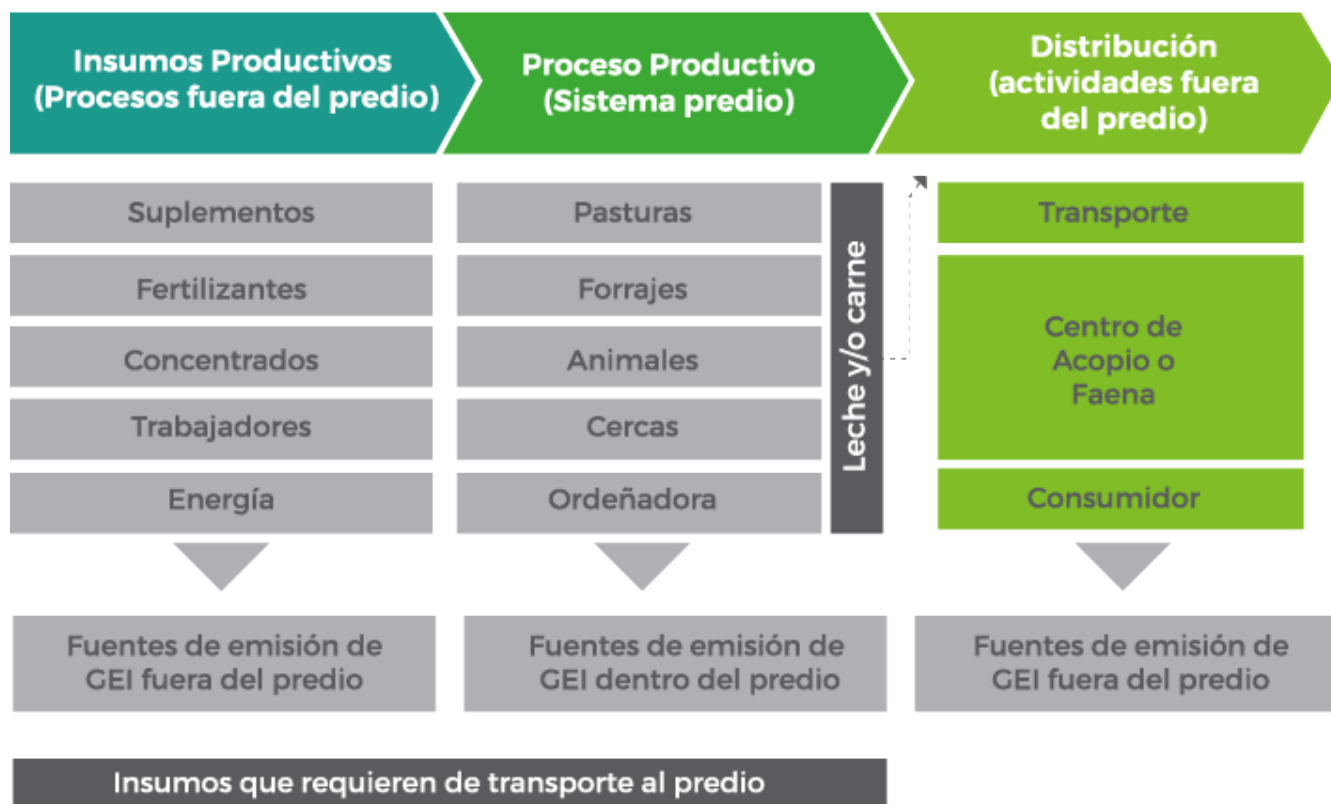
Insumos Productivos (Procesos fuera del predio)

Proceso Productivo (Sistema predio)

Distribución (actividades fuera del predio)

Suplementos

Fertilizantes

Concentrados

Trabajadores

Energía

Pasturas

Forrajes

Animales

Cercas

Ordeñadora

Leche y/o carne

Transporte

Centro de Acopio o Faena

Consumidor

Fuentes de emisión de GEI fuera del predio

Fuentes de emisión de GEI dentro del predio

Fuentes de emisión de GEI fuera del predio

Insumos que requieren de transporte al predio